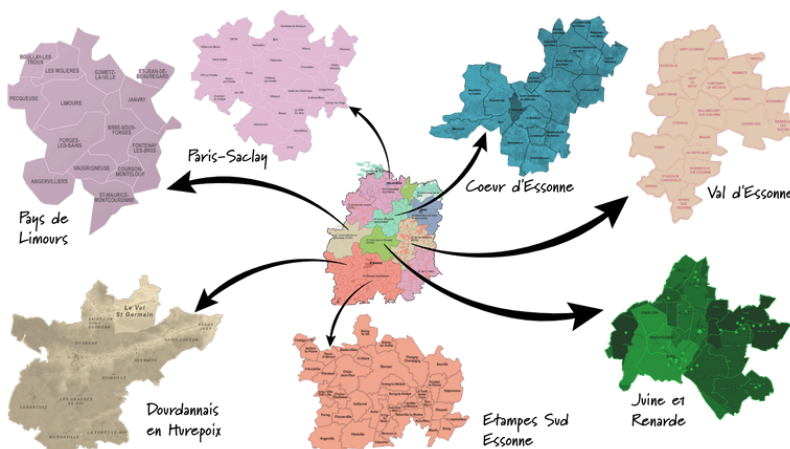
BOULLAY-LES-TROUX

LES MOLIERES

GOMETZ-LA-VILLE

LES ESSARTS-DE-BEAUREGARD

PECQUEUSE

LIMOURS

JANVRY

FORGES-LES-BAINS

BRIIS-SOUS-FORGES

FONTENAY-LES-BRIIS

VAUGRIGNEUSE

COURSON-MONTELOUP

ANGERVILLIERS

ST-MAURICE-MONTCOURONNE

Pays de Limours

Paris-Saclay

Coeur d'Essonne

Val d'Essonne

Le Val St Germain

Dourdannais en Hurepoix

Etampes Sud Essonne

Juine et Renarde